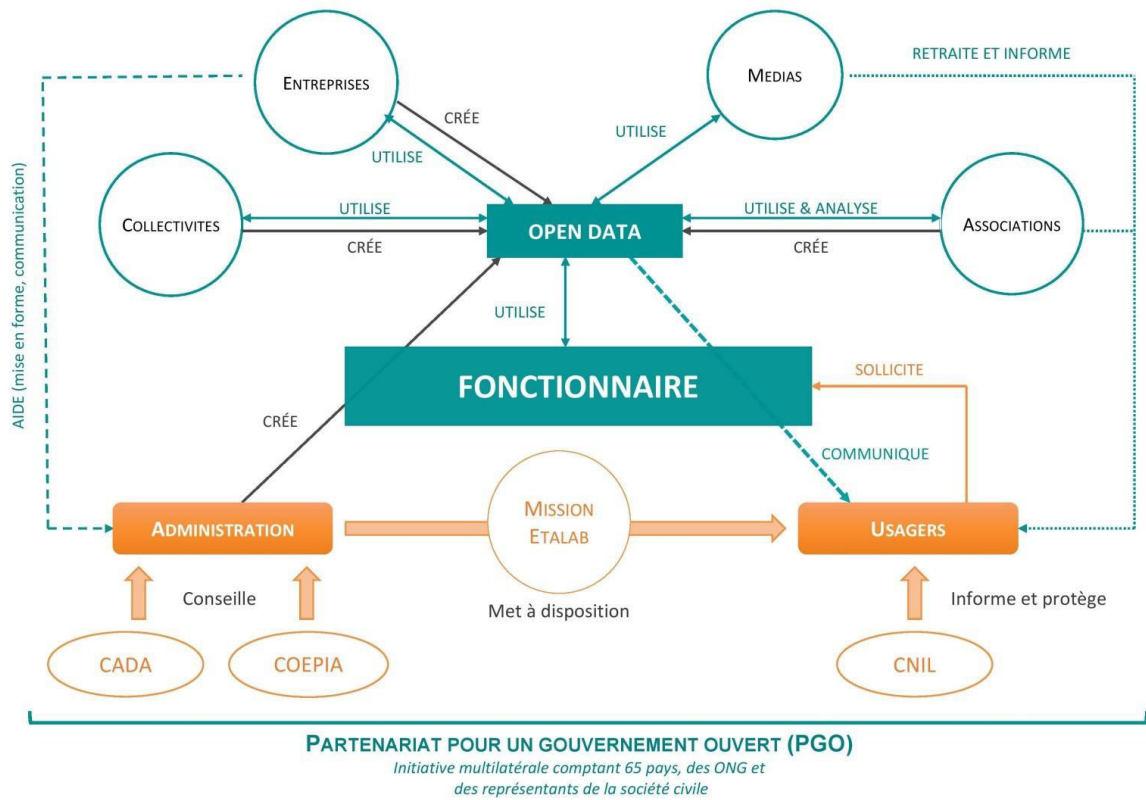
ENTREPRISES

MEDIAS

RETRAITE ET INFORME

CRÉE

UTILISE

UTILISE

COLLECTIVITES

UTILISE

CRÉE

OPEN DATA

UTILISE & ANALYSE

CRÉE

ASSOCIATIONS

AIDE (mise en forme, communication)

UTILISE

FONCTIONNAIRE

SOLLICITE

CRÉE

COMMUNIQUE

ADMINISTRATION

MISSION ETALAB

USAGERS

Conseille

Met à disposition

Informe et protège

CADA

COEPIA

CNIL

PARTENARIAT POUR UN GOUVERNEMENT OUVERT (PGO)

Initiative multilatérale comptant 65 pays, des ONG et des représentants de la société civile